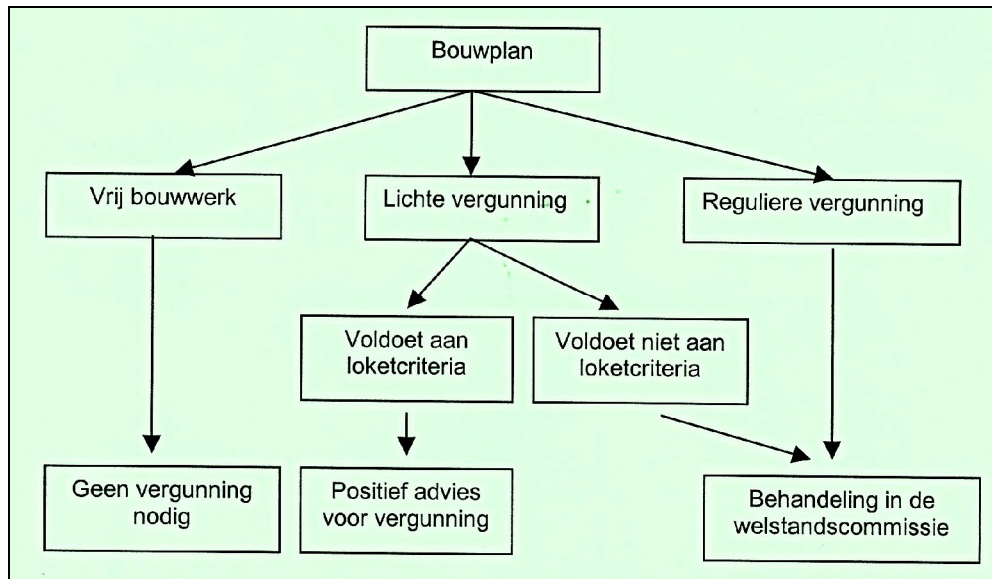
Bouwplan

Vrij bouwwerk

Lichte vergunning

Reguliere vergunning

Voldoet aan loketcriteria

Voldoet niet aan loketcriteria

Geen vergunning nodig

Positief advies voor vergunning

Behandeling in de welstandscommissie